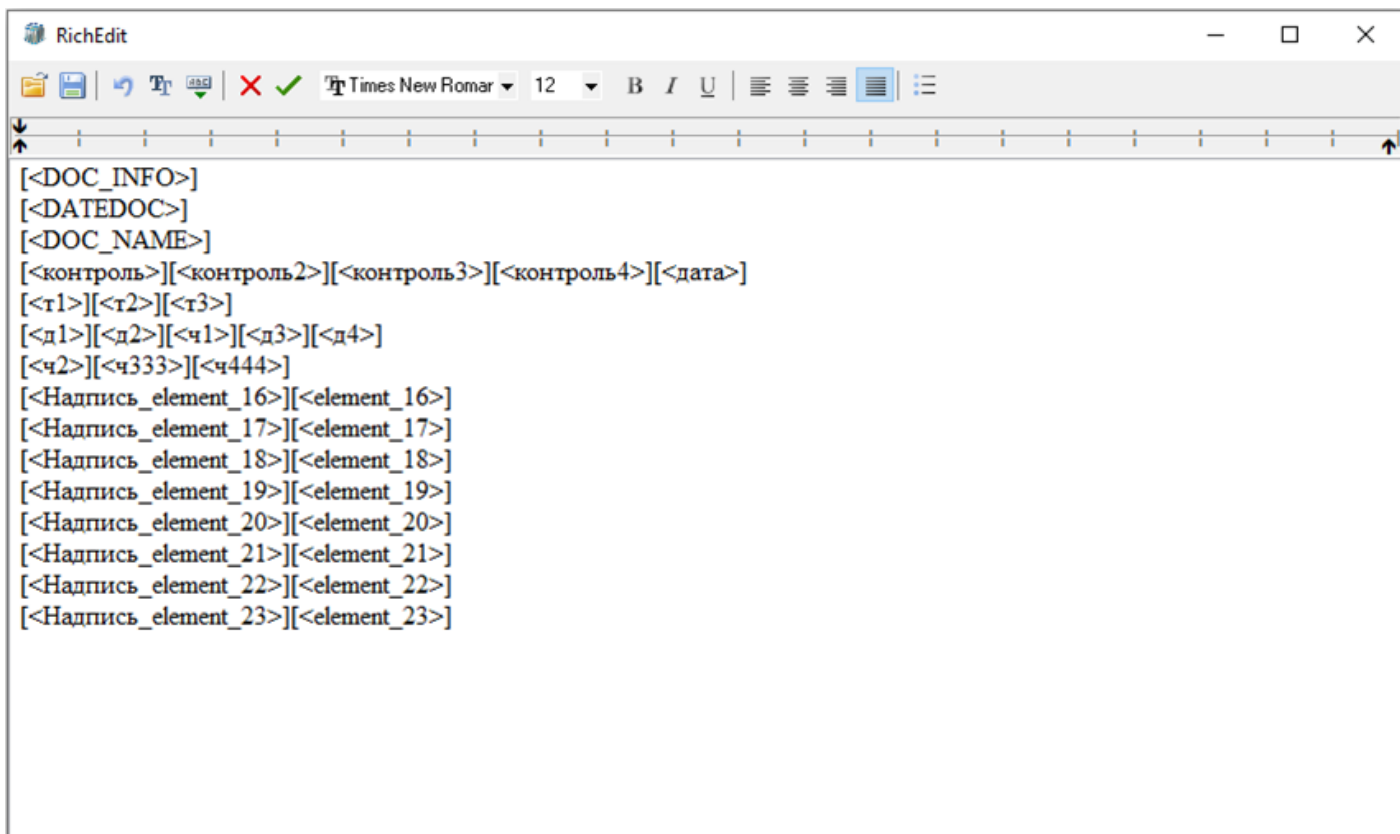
RichEdit

Times New Romar 12 B I U

[<DOC_INFO>]
[<DATEDOC>]
[<DOC_NAME>]
[<контроль>][<контроль2>][<контроль3>][<контроль4>][<дата>]
[<т1>][<т2>][<т3>]
[<д1>][<д2>][<ч1>][<д3>][<д4>]
[<ч2>][<ч333>][<ч444>]
[<Надпись_element_16>][<element_16>]
[<Надпись_element_17>][<element_17>]
[<Надпись_element_18>][<element_18>]
[<Надпись_element_19>][<element_19>]
[<Надпись_element_20>][<element_20>]
[<Надпись_element_21>][<element_21>]
[<Надпись_element_22>][<element_22>]
[<Надпись_element_23>][<element_23>]